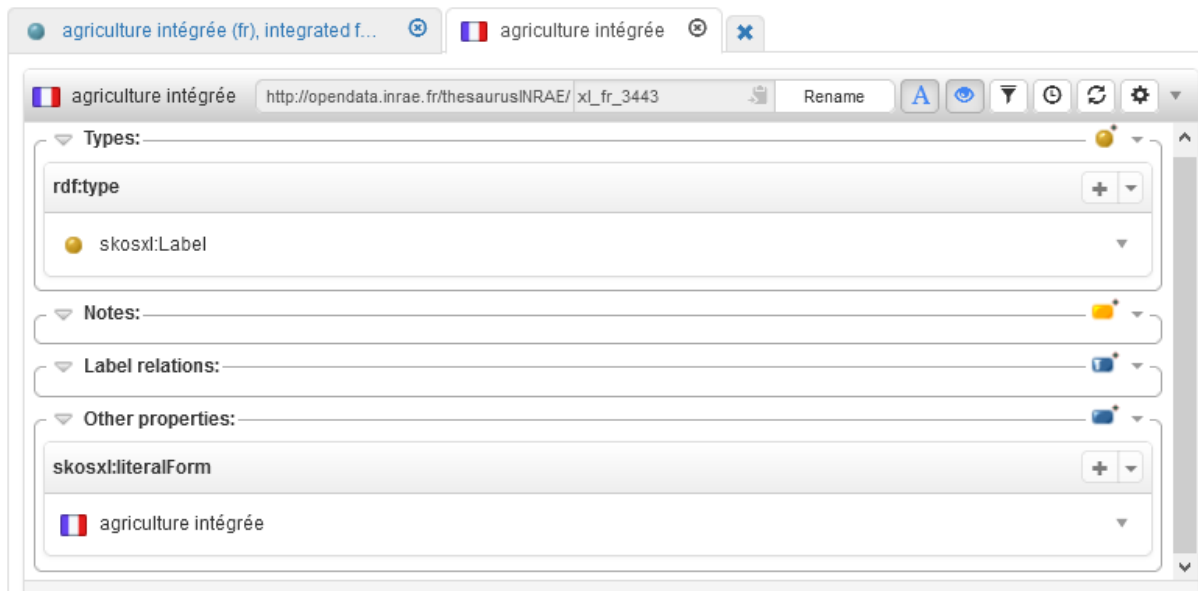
agriculture intégrée (fr), integrated f...

agriculture intégrée

agriculture intégrée http://opendata.inrae.fr/thesaurusINRAE/ xl_fr_3443 Rename

Types:

rdf:type

skosxl:Label

Notes:

Label relations:

Other properties:

skosxl:literalForm

agriculture intégrée